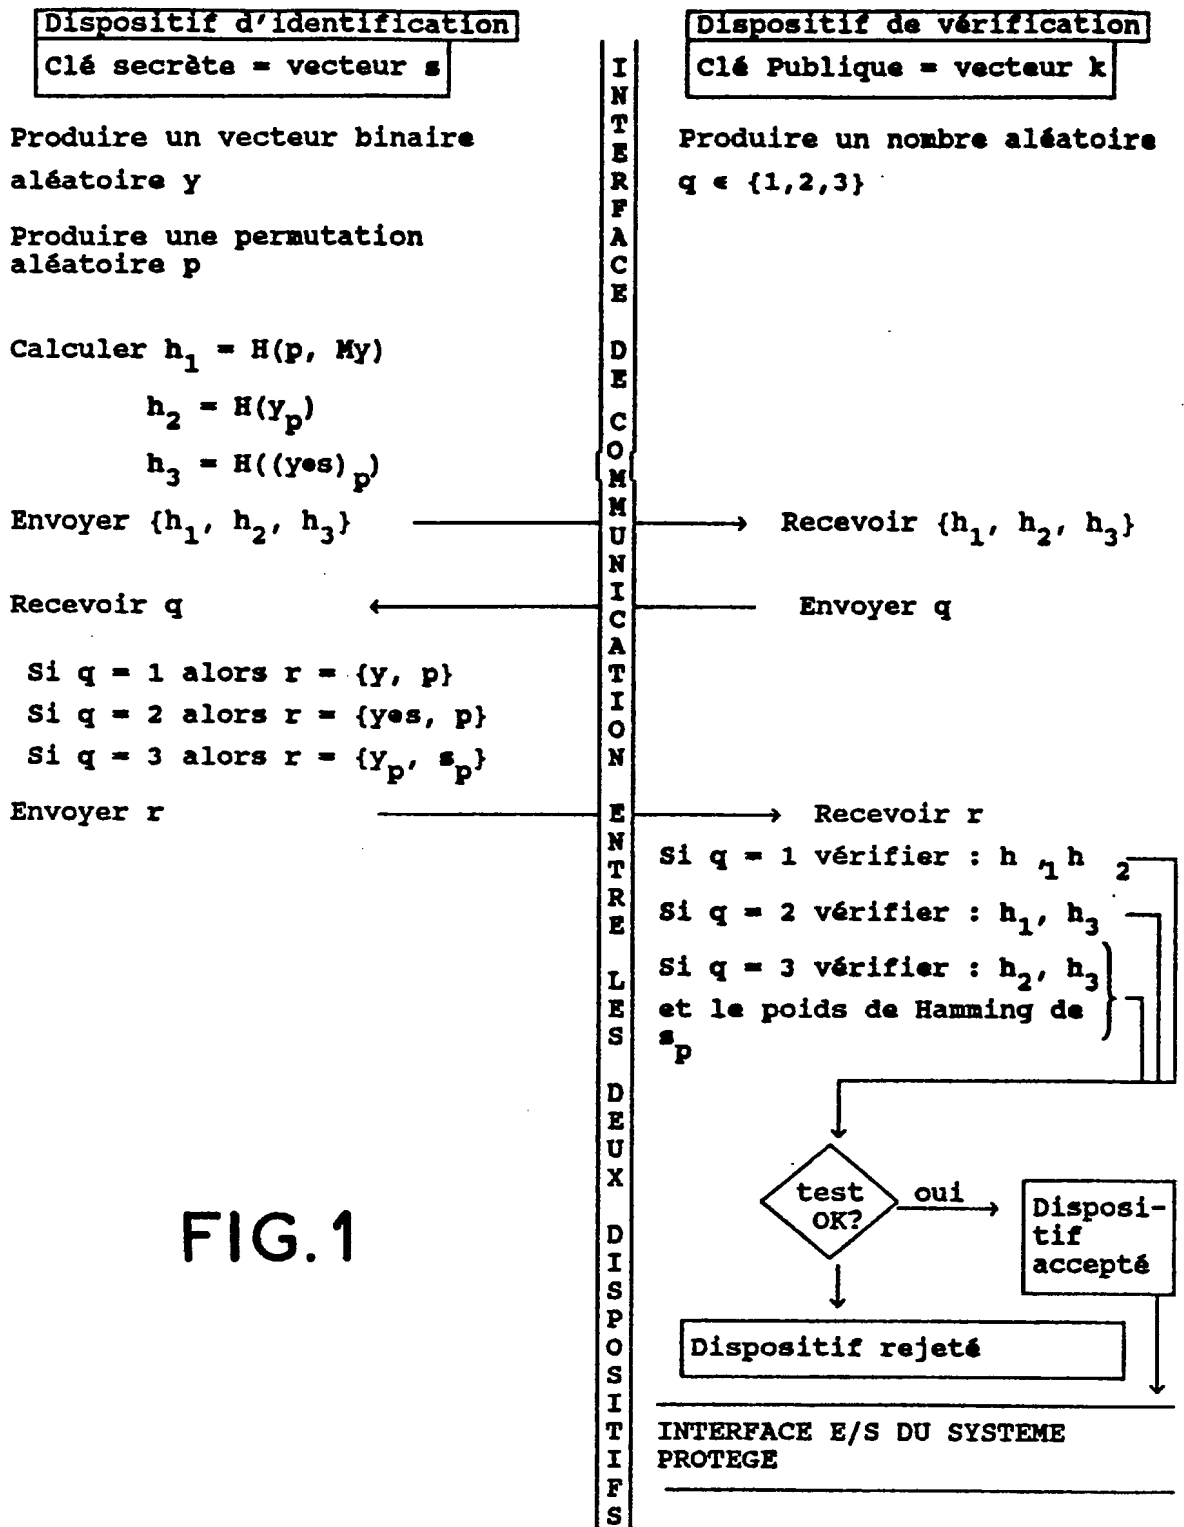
Dispositif d'identification

Clé secrète = vecteur s

Produire un vecteur binaire aléatoire y

Produire une permutation aléatoire p

Calculer $h_1 = H(p, My)$

$h_2 = H(y_p)$

$h_3 = H((y \oplus s)_p)$

Envoyer $\{h_1, h_2, h_3\}$

Recevoir q

Si q = 1 alors r = {y, p}

Si q = 2 alors r = {y⊕s, p}

Si q = 3 alors r = $\{y_p, s_p\}$

Envoyer r

FIG.1

INTERFACE DE COMMUNICATION ENTRE LES DEUX DISPOSITIFS

Dispositif de vérification

Clé Publique = vecteur k

Produire un nombre aléatoire $q \in \{1,2,3\}$

Recevoir $\{h_1, h_2, h_3\}$

Envoyer q

Recevoir r

Si q = 1 vérifier : $h_1, h_2$

Si q = 2 vérifier : $h_1, h_3$

Si q = 3 vérifier : $h_2, h_3$ et le poids de Hamming de $s_p$

test OK?

oui

Dispositif accepté

Dispositif rejeté

INTERFACE E/S DU SYSTEME PROTEGE